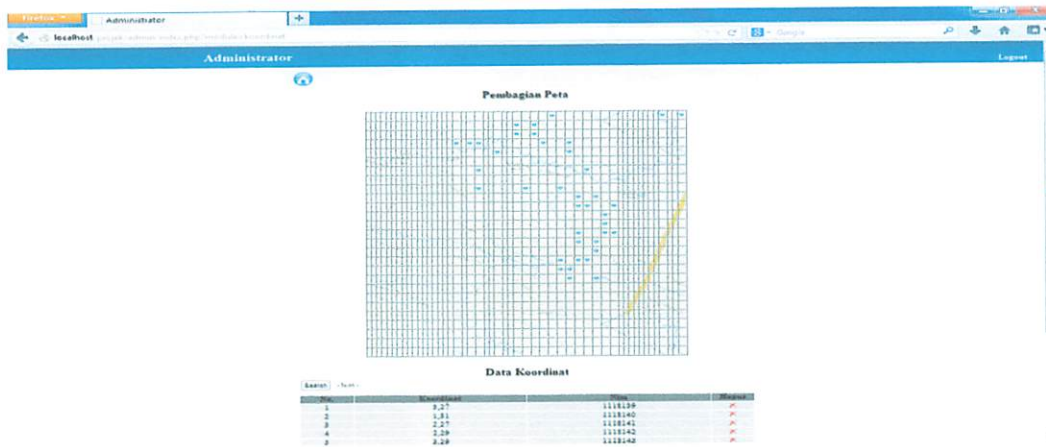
Firefox
Administrator
+
localhost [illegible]
Google
Administrator
Logout
Pembagian Peta
Data Koordinat
Search

| No. | Koordinat | Nim | Hapus |
|---|---|---|---|
| 1 | 3,27 | 1118139 | × |
| 2 | 1,31 | 1118140 | × |
| 3 | 2,27 | 1118141 | × |
| 4 | 2,29 | 1118142 | × |
| 5 | 3,29 | 1118143 | × |